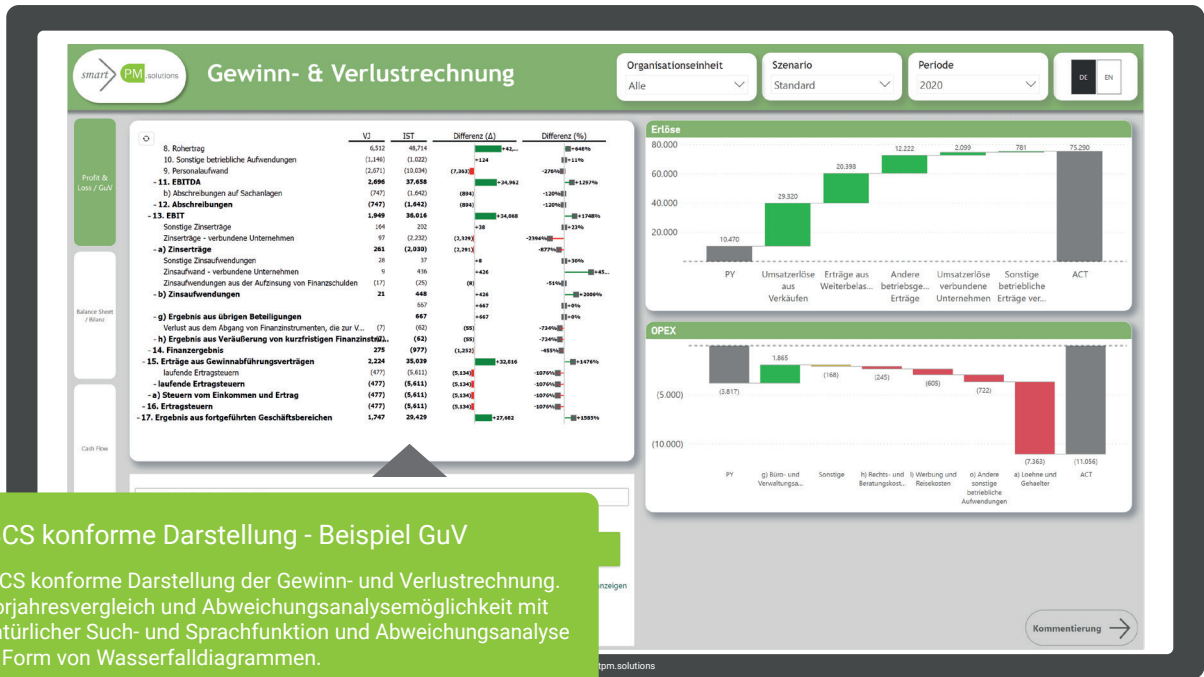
smart PM.solutions

Gewinn- & Verlustrechnung

Organisationseinheit
Alle

Szenario
Standard

Periode
2020

DE EN

Profit & Loss / GuV

Balance Sheet / Bilanz

Cash Flow

| | VJ | IST | Differenz (Δ) | Differenz (%) |
|---|---|---|---|---|
| 8. Rohertrag | 6,512 | 48,714 | +42,... | +648% |
| 10. Sonstige betriebliche Aufwendungen | (1,146) | (1,022) | +124 | +11% |
| 9. Personalaufwand | (2,671) | (10,034) | (7,363) | -276% |
| - 11. EBITDA | 2,696 | 37,658 | +34,962 | +1297% |
| b) Abschreibungen auf Sachanlagen | (747) | (1,642) | (894) | -120% |
| - 12. Abschreibungen | (747) | (1,642) | (894) | -120% |
| - 13. EBIT | 1,949 | 36,016 | +34,068 | +1748% |
| Sonstige Zinserträge | 164 | 202 | +38 | +23% |
| Zinserträge - verbundene Unternehmen | 97 | (2,232) | (2,329) | -2394% |
| - a) Zinserträge | 261 | (2,030) | (2,291) | -877% |
| Sonstige Zinsaufwendungen | 28 | 37 | +8 | +30% |
| Zinsaufwand - verbundene Unternehmen | 9 | 436 | +426 | +45... |
| Zinsaufwendungen aus der Aufzinsung von Finanzschulden | (17) | (25) | (8) | -51% |
| - b) Zinsaufwendungen | 21 | 448 | +426 | +2009% |
| | | 667 | +667 | +0% |
| - g) Ergebnis aus übrigen Beteiligungen | | 667 | +667 | +0% |
| Verlust aus dem Abgang von Finanzinstrumenten, die zur V... | (7) | (62) | (55) | -724% |
| - h) Ergebnis aus Veräußerung von kurzfristigen Finanzinstr... | (7) | (62) | (55) | -724% |
| - 14. Finanzergebnis | 275 | (977) | (1,252) | -455% |
| - 15. Erträge aus Gewinnabführungsverträgen | 2,224 | 35,039 | +32,816 | +1476% |
| laufende Ertragsteuern | (477) | (5,611) | (5,134) | -1076% |
| - laufende Ertragsteuern | (477) | (5,611) | (5,134) | -1076% |
| - a) Steuern vom Einkommen und Ertrag | (477) | (5,611) | (5,134) | -1076% |
| - 16. Ertragsteuern | (477) | (5,611) | (5,134) | -1076% |
| - 17. Ergebnis aus fortgeführten Geschäftsbereichen | 1,747 | 29,429 | +27,682 | +1585% |

Erlöse
80.000
60.000
40.000
20.000
10.470 29.320 20.398 12.222 2.099 781 75.290
PY
Umsatzerlöse aus Verkäufen
Erträge aus Weiterbelas...
Andere betriebsge... Erträge
Umsatzerlöse verbundene Unternehmen
Sonstige betriebliche Erträge ver...
ACT

OPEX
(5.000)
(10.000)
(3.817) 1.865 (168) (245) (605) (722) (7.363) (11.056)
PY
g) Büro- und Verwaltungsa...
Sonstige
h) Rechts- und Beratungskost...
i) Werbung und Reisekosten
o) Andere sonstige betriebliche Aufwendungen
a) Loehne und Gehaelter
ACT

CS konforme Darstellung - Beispiel GuV

CS konforme Darstellung der Gewinn- und Verlustrechnung. orjahresvergleich und Abweichungsanalysemöglichkeit mit atürlicher Such- und Sprachfunktion und Abweichungsanalyse Form von Wasserfalldiagrammen.

nzeigen

Kommentierung

tpm.solutions